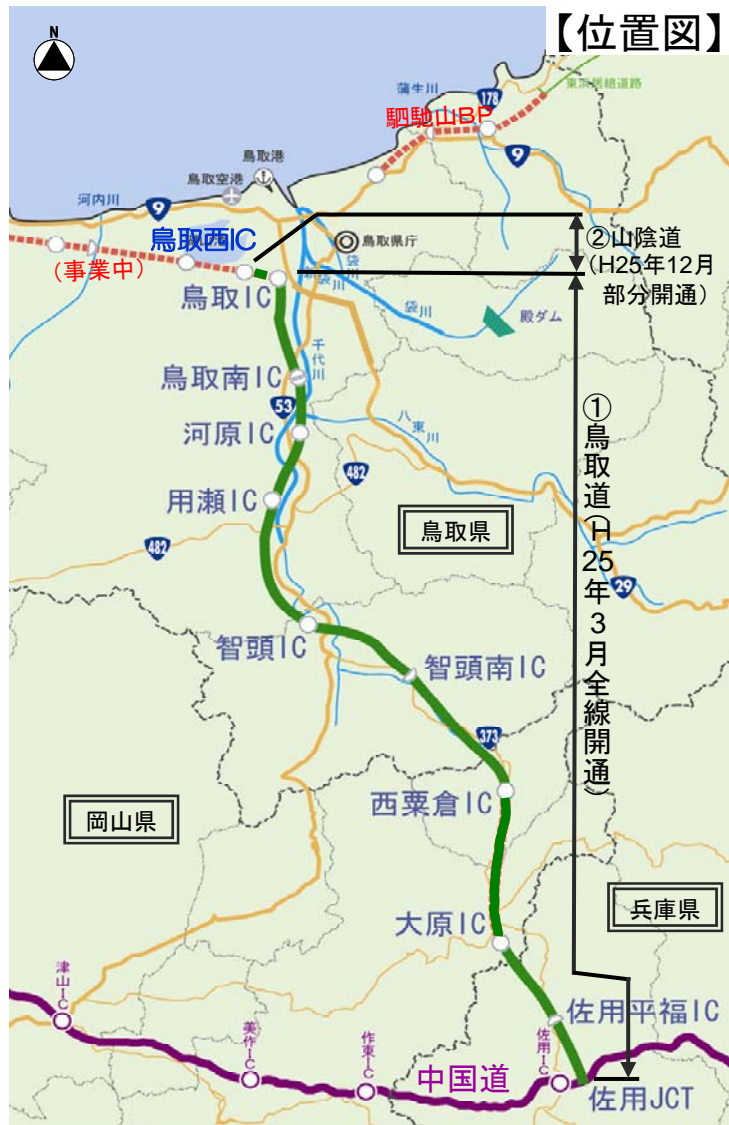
【位置図】

N

蒲生川
178
東浜居組道路
駟馳山BP
9
鳥取港
鳥取空港
河内川
9
鳥取西IC
（事業中）
鳥取IC
鳥取県庁
袋川
袋川
袋川
殿ダム
②山陰道（H25年12月部分開通）
千代川
鳥取南IC
53
河原IC
八東川
482
用瀬IC
482
鳥取県
①鳥取道（H25年3月全線開通）
29
智頭IC
智頭南IC
373
西粟倉IC
岡山県
兵庫県
大原IC
津山IC
美作IC
作東IC
佐用IC
佐用平福IC
中国道
佐用JCT